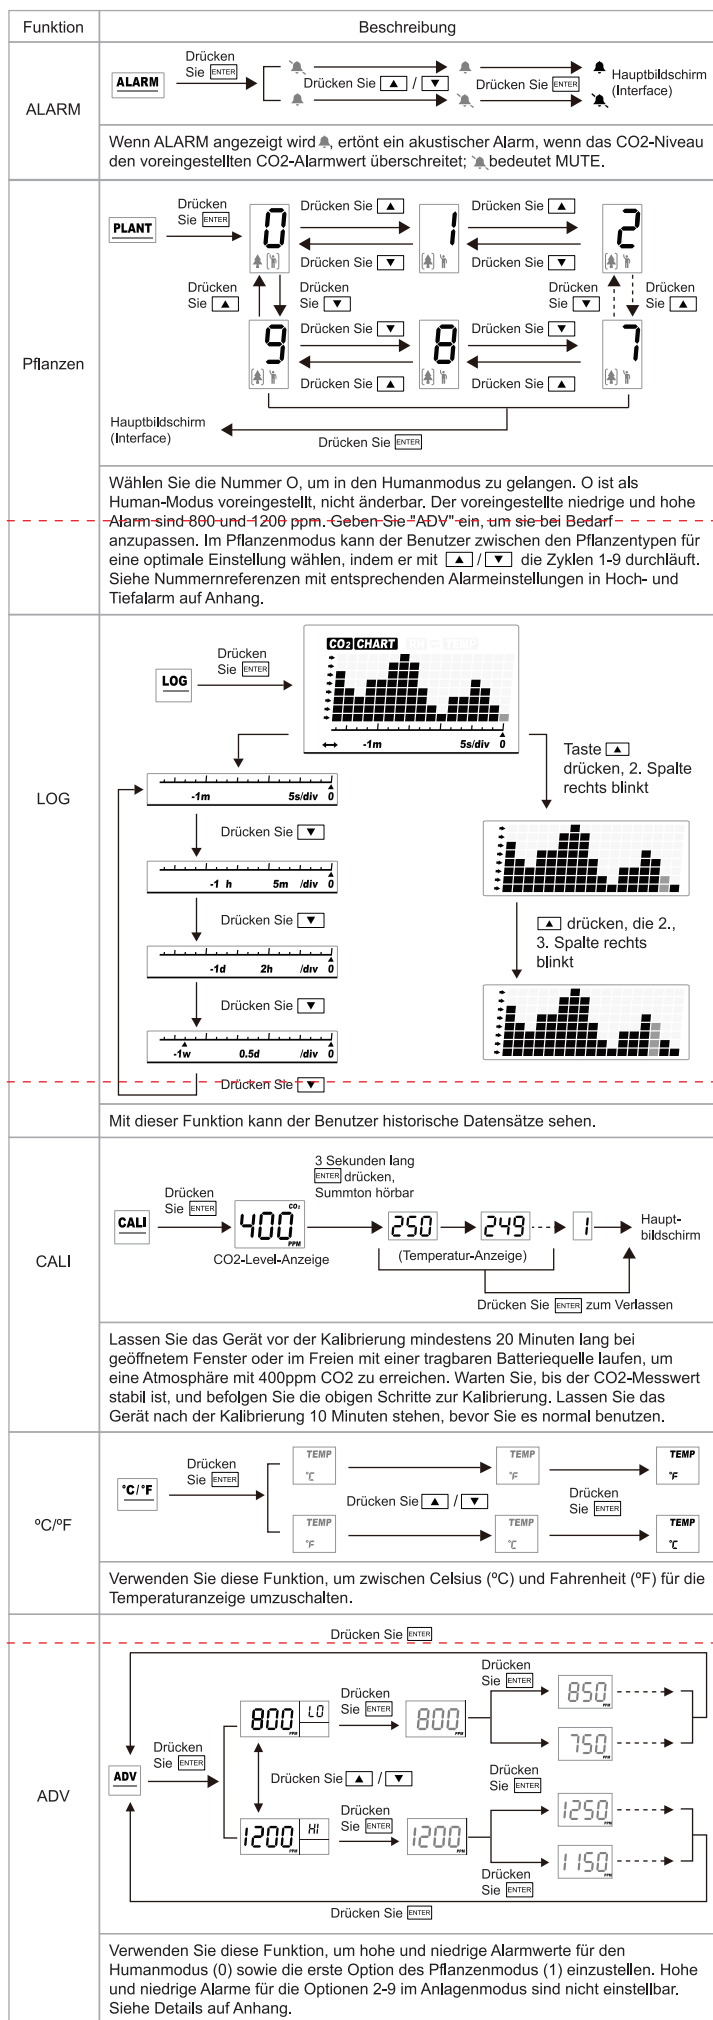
| Funktion | Beschreibung |
|---|---|
| ALARM | ALARM Drücken Sie ENTER Drücken Sie ▲ / ▼ Drücken Sie ENTER Hauptbildschirm (Interface) |
| | Wenn ALARM angezeigt wird, ertönt ein akustischer Alarm, wenn das CO2-Niveau den voreingestellten CO2-Alarmwert überschreitet; bedeutet MUTE. |
| Pflanzen | PLANT Drücken Sie ENTER 0 Drücken Sie ▲ Drücken Sie ▼ 1 Drücken Sie ▲ Drücken Sie ▼ 2 Drücken Sie ▲ Drücken Sie ▼ Drücken Sie ▼ Drücken Sie ▲ 9 Drücken Sie ▼ Drücken Sie ▲ 8 Drücken Sie ▼ Drücken Sie ▲ 7 Hauptbildschirm (Interface) Drücken Sie ENTER |
| | Wählen Sie die Nummer O, um in den Humanmodus zu gelangen. O ist als Human-Modus voreingestellt, nicht änderbar. Der voreingestellte niedrige und hohe Alarm sind 800 und 1200 ppm. Geben Sie "ADV" ein, um sie bei Bedarf anzupassen. Im Pflanzenmodus kann der Benutzer zwischen den Pflanzentypen für eine optimale Einstellung wählen, indem er mit ▲ / ▼ die Zyklen 1-9 durchläuft. Siehe Nummernreferenzen mit entsprechenden Alarmeinstellungen in Hoch- und Tiefalarm auf Anhang. |
| LOG | LOG Drücken Sie ENTER CO2 CHART RH TEMP -1m 5s/div 0 Taste ▲ drücken, 2. Spalte rechts blinkt -1m 5s/div 0 Drücken Sie ▼ -1 h 5m /div 0 Drücken Sie ▼ -1d 2h /div 0 Drücken Sie ▼ -1w 0.5d /div 0 Drücken Sie ▼ ▲ drücken, die 2., 3. Spalte rechts blinkt |
| | Mit dieser Funktion kann der Benutzer historische Datensätze sehen. |
| CALI | CALI Drücken Sie ENTER 400 CO2 PPM CO2-Level-Anzeige 3 Sekunden lang ENTER drücken, Summton hörbar 250 249 1 Haupt-bildschirm (Temperatur-Anzeige) Drücken Sie ENTER zum Verlassen |
| | Lassen Sie das Gerät vor der Kalibrierung mindestens 20 Minuten lang bei geöffnetem Fenster oder im Freien mit einer tragbaren Batteriequelle laufen, um eine Atmosphäre mit 400ppm CO2 zu erreichen. Warten Sie, bis der CO2-Messwert stabil ist, und befolgen Sie die obigen Schritte zur Kalibrierung. Lassen Sie das Gerät nach der Kalibrierung 10 Minuten stehen, bevor Sie es normal benutzen. |
| ºC/ºF | °C/°F Drücken Sie ENTER TEMP °C TEMP °F TEMP °F Drücken Sie ▲ / ▼ Drücken Sie ENTER TEMP °F TEMP °C TEMP °C |
| | Verwenden Sie diese Funktion, um zwischen Celsius (ºC) und Fahrenheit (ºF) für die Temperaturanzeige umzuschalten. |
| ADV | Drücken Sie ENTER ADV Drücken Sie ENTER 800 LO PPM Drücken Sie ENTER 800 Drücken Sie ENTER 850 750 Drücken Sie ▲ / ▼ Drücken Sie ENTER 1200 HI Drücken Sie ENTER 1200 1250 1150 Drücken Sie ENTER Drücken Sie ENTER |
| | Verwenden Sie diese Funktion, um hohe und niedrige Alarmwerte für den Humanmodus (0) sowie die erste Option des Pflanzenmodus (1) einzustellen. Hohe und niedrige Alarme für die Optionen 2-9 im Anlagenmodus sind nicht einstellbar. Siehe Details auf Anhang. |